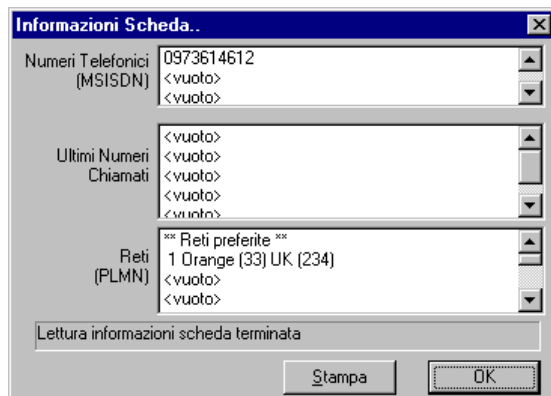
Informazioni Scheda..

Numeri Telefonici (MSISDN)
0973614612
<vuoto>
<vuoto>

Ultimi Numeri Chiamati
<vuoto>
<vuoto>
<vuoto>
<vuoto>
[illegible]

Reti (PLMN)
** Reti preferite **
1 Orange (33) UK (234)
<vuoto>
<vuoto>

Lettura informazioni scheda terminata

Stampa
OK